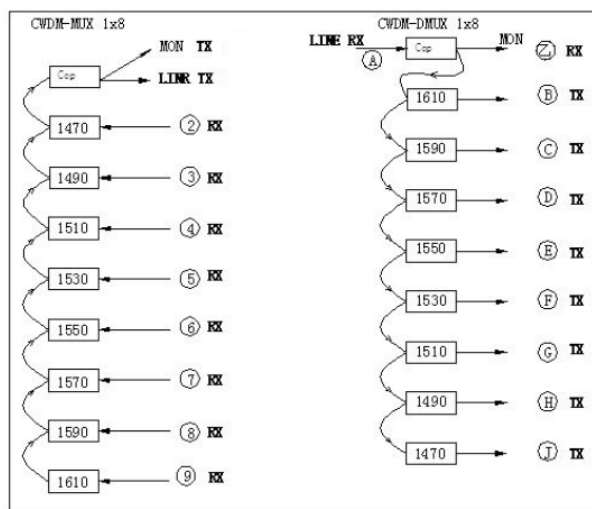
CWDM-MUX 1x8

MON TX

Cop

LINR TX

1470 ② RX

1490 ③ RX

1510 ④ RX

1530 ⑤ RX

1550 ⑥ RX

1570 ⑦ RX

1590 ⑧ RX

1610 ⑨ RX

CWDM-DMUX 1x8

LINE RX

Ⓐ

Cop

MON

Ⓩ RX

1610 Ⓑ TX

1590 Ⓒ TX

1570 Ⓓ TX

1550 Ⓔ TX

1530 Ⓕ TX

1510 Ⓖ TX

1490 Ⓗ TX

1470 Ⓙ TX